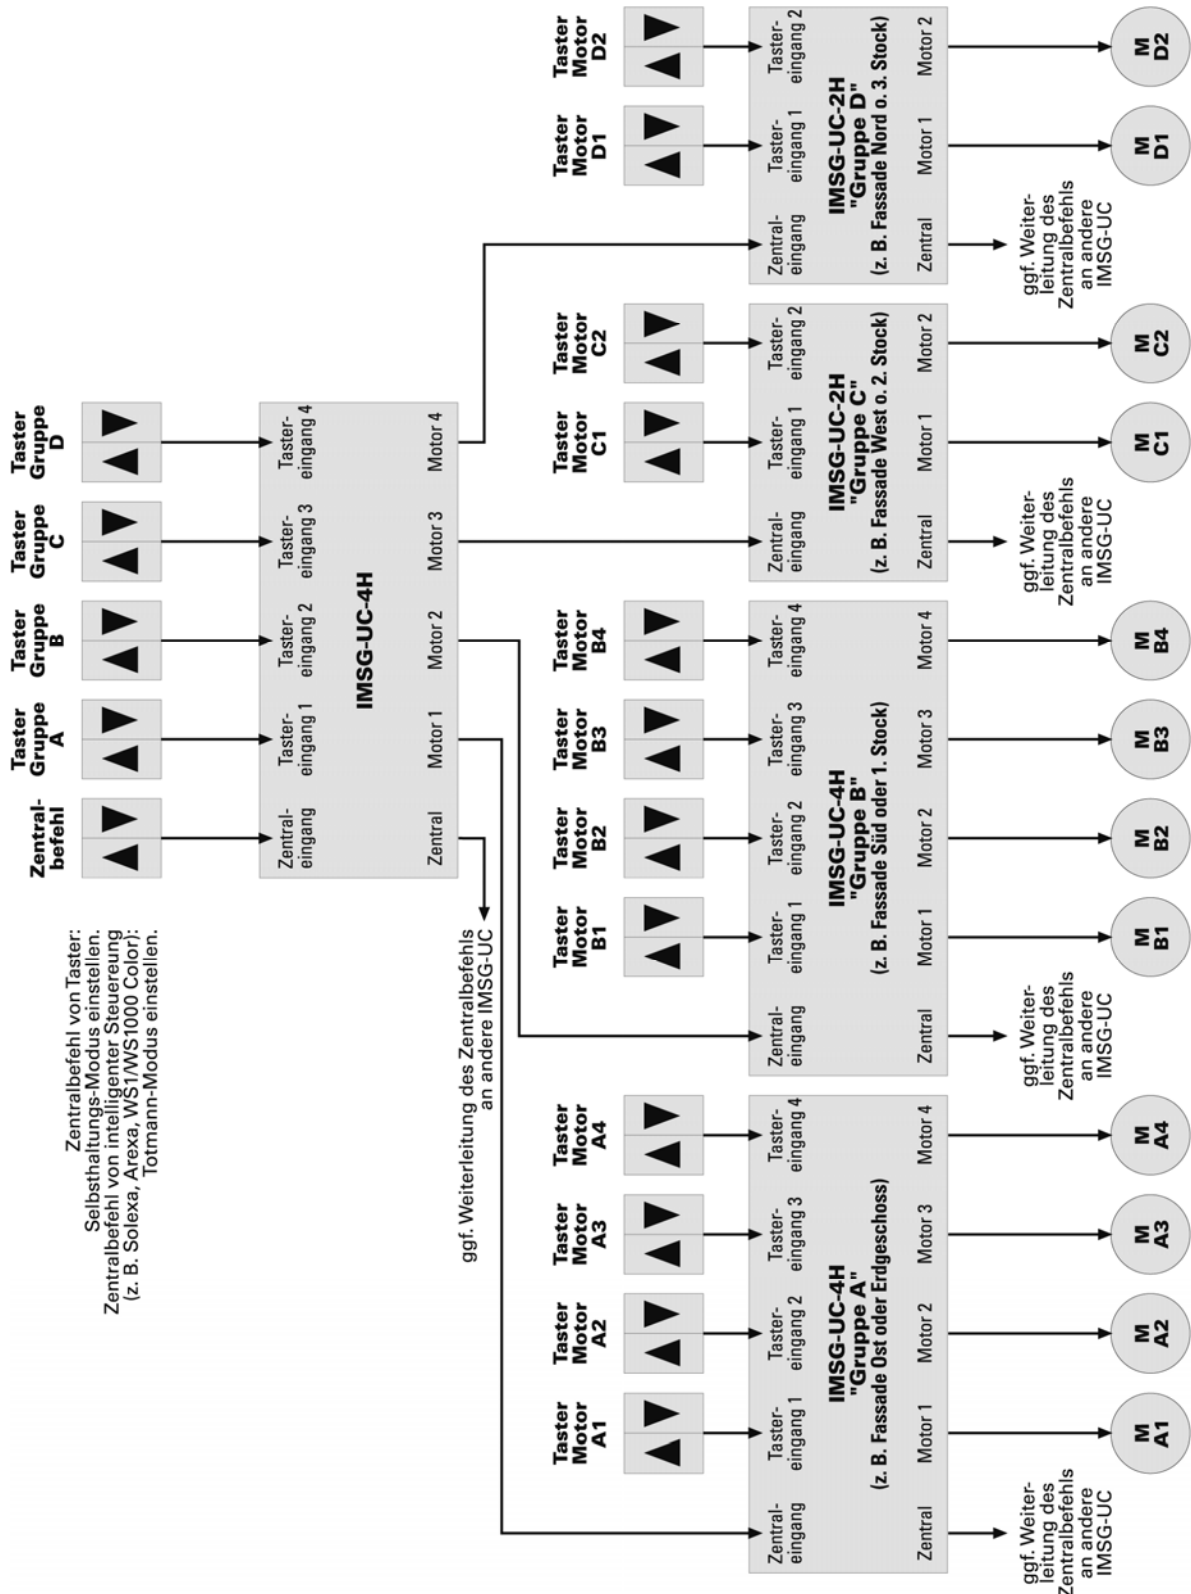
Zentralbefehl von Taster:
Selbsthaltungs-Modus einstellen.
Zentralbefehl von intelligenter Steuereung (z. B. Solexa, Arexa, WS1/WS1000 Color):
Totmann-Modus einstellen.

Zentral-befehl

Taster Gruppe A

Taster Gruppe B

Taster Gruppe C

Taster Gruppe D

IMSG-UC-4H
Zentral-eingang
Taster-eingang 1
Taster-eingang 2
Taster-eingang 3
Taster-eingang 4
Zentral
Motor 1
Motor 2
Motor 3
Motor 4

ggf. Weiterleitung des Zentralbefehls an andere IMSG-UC

Taster Motor A1
Taster Motor A2
Taster Motor A3
Taster Motor A4

IMSG-UC-4H
"Gruppe A"
(z. B. Fassade Ost oder Erdgeschoss)
Zentral-eingang
Taster-eingang 1
Taster-eingang 2
Taster-eingang 3
Taster-eingang 4
Zentral
Motor 1
Motor 2
Motor 3
Motor 4

ggf. Weiter-leitung des Zentralbefehls an andere IMSG-UC

M A1
M A2
M A3
M A4

Taster Motor B1
Taster Motor B2
Taster Motor B3
Taster Motor B4

IMSG-UC-4H
"Gruppe B"
(z. B. Fassade Süd oder 1. Stock)
Zentral-eingang
Taster-eingang 1
Taster-eingang 2
Taster-eingang 3
Taster-eingang 4
Zentral
Motor 1
Motor 2
Motor 3
Motor 4

ggf. Weiter-leitung des Zentralbefehls an andere IMSG-UC

M B1
M B2
M B3
M B4

Taster Motor C1
Taster Motor C2

IMSG-UC-2H
"Gruppe C"
(z. B. Fassade West o. 2. Stock)
Zentral-eingang
Taster-eingang 1
Taster-eingang 2
Zentral
Motor 1
Motor 2

ggf. Weiter-leitung des Zentralbefehls an andere IMSG-UC

M C1
M C2

Taster Motor D1
Taster Motor D2

IMSG-UC-2H
"Gruppe D"
(z. B. Fassade Nord o. 3. Stock)
Zentral-eingang
Taster-eingang 1
Taster-eingang 2
Zentral
Motor 1
Motor 2

ggf. Weiter-leitung des Zentralbefehls an andere IMSG-UC

M D1
M D2